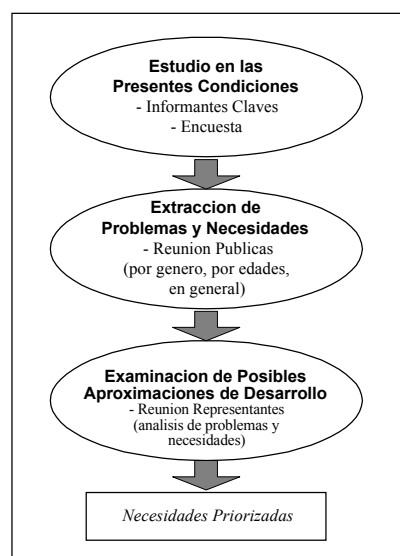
Estudio en las Presentes Condiciones
- Informantes Claves
- Encuesta

Extraccion de Problemas y Necesidades
- Reunion Publicas
(por genero, por edades, en general)

Examinacion de Posibles Aproximaciones de Desarrollo
- Reunion Representantes
(analisis de problemas y necesidades)

Necesidades Priorizadas